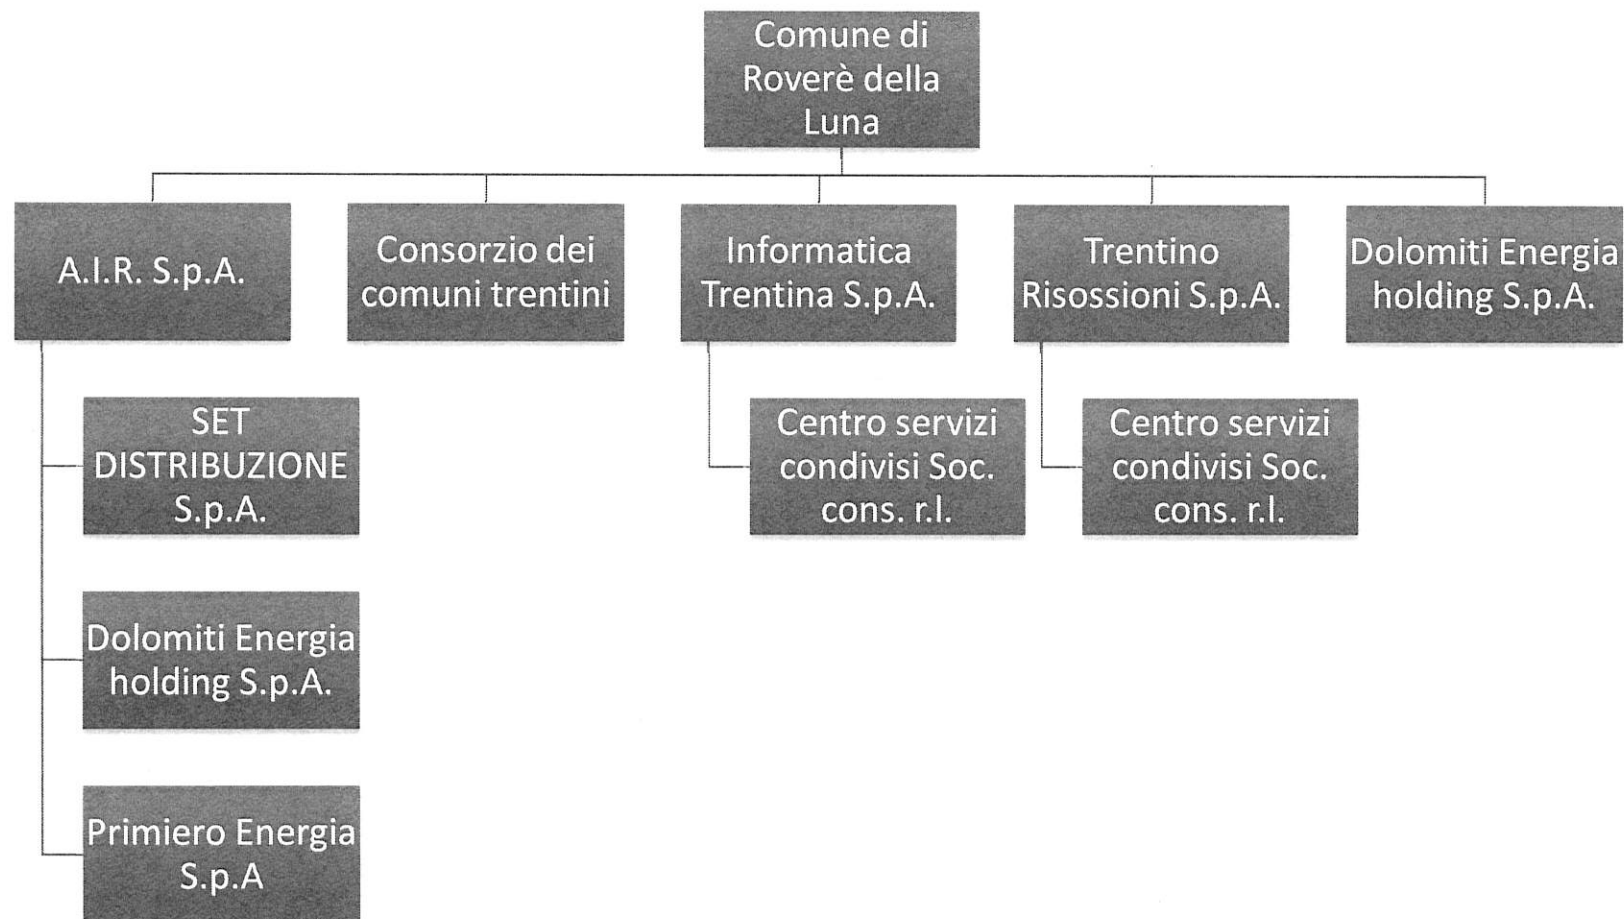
Comune di Roverè della Luna

A.I.R. S.p.A.

SET DISTRIBUZIONE S.p.A.

Dolomiti Energia holding S.p.A.

Primiero Energia S.p.A

Consorzio dei comuni trentini

Informatica Trentina S.p.A.

Centro servizi condivisi Soc. cons. r.l.

Trentino Risossioni S.p.A.

Centro servizi condivisi Soc. cons. r.l.

Dolomiti Energia holding S.p.A.